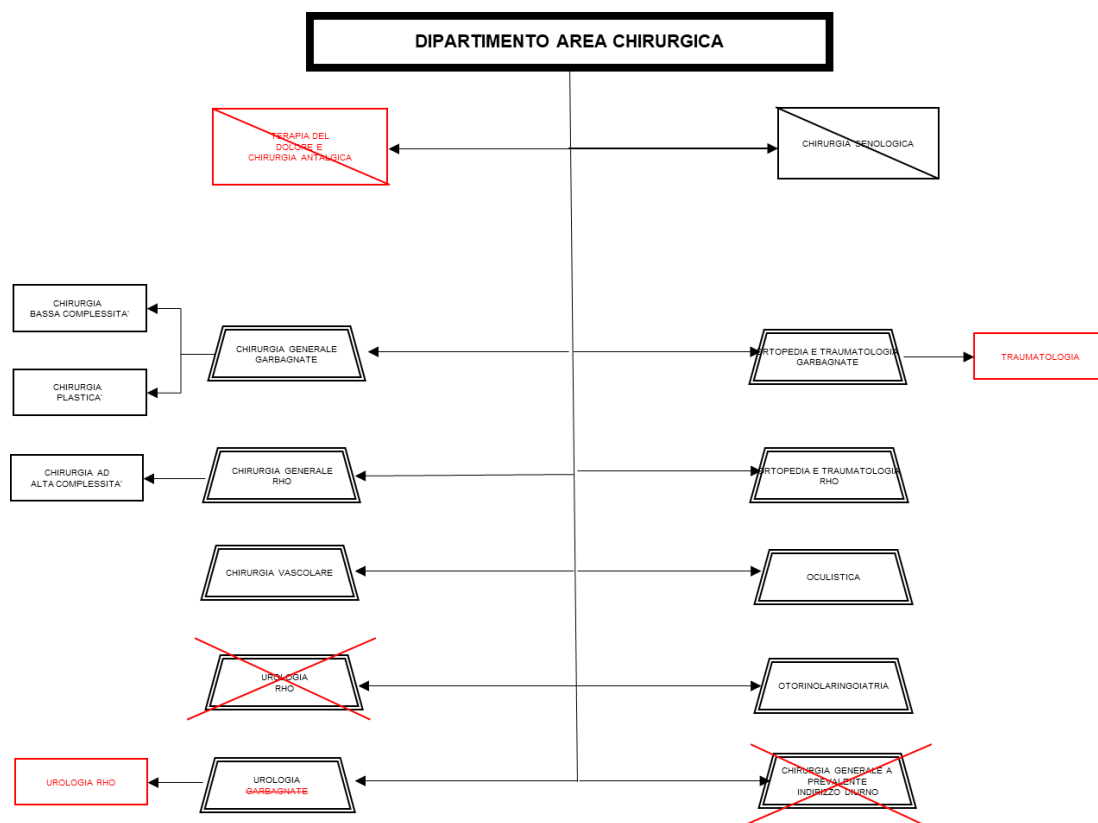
DIPARTIMENTO AREA CHIRURGICA

TERAPIA DEL DOLORE E CHIRURGIA ANTALGICA

CHIRURGIA SENOLOGICA

CHIRURGIA BASSA COMPLESSITA'

CHIRURGIA PLASTICA'

CHIRURGIA GENERALE GARBAGNATE

ORTOPEDIA E TRAUMATOLOGIA GARBAGNATE

TRAUMATOLOGIA

CHIRURGIA AD ALTA COMPLESSITA'

CHIRURGIA GENERALE RHO

ORTOPEDIA E TRAUMATOLOGIA RHO

CHIRURGIA VASCOLARE

OCULISTICA

UROLOGIA RHO

OTORINOLARINGOIATRIA

UROLOGIA RHO

UROLOGIA GARBAGNATE

CHIRURGIA GENERALE A PREVALENTE INDIRIZZO DIURNO